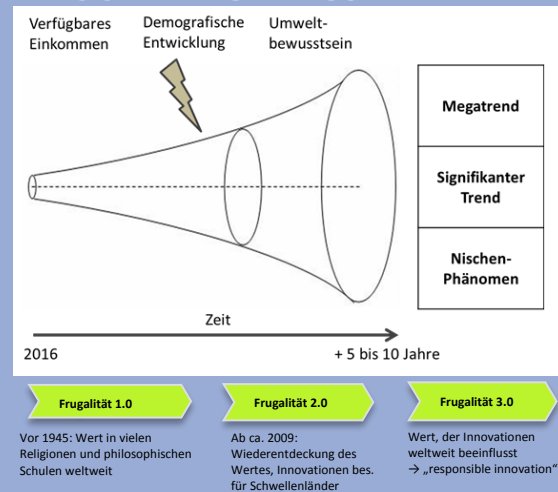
Verfügbares Einkommen

Demografische Entwicklung

Umweltbewusstsein

Megatrend

Signifikanter Trend

Nischen-Phänomen

Zeit

2016

+ 5 bis 10 Jahre

Frugalität 1.0

Vor 1945: Wert in vielen Religionen und philosophischen Schulen weltweit

Frugalität 2.0

Ab ca. 2009: Wiederentdeckung des Wertes, Innovationen bes. für Schwellenländer

Frugalität 3.0

Wert, der Innovationen weltweit beeinflusst → „responsible innovation"